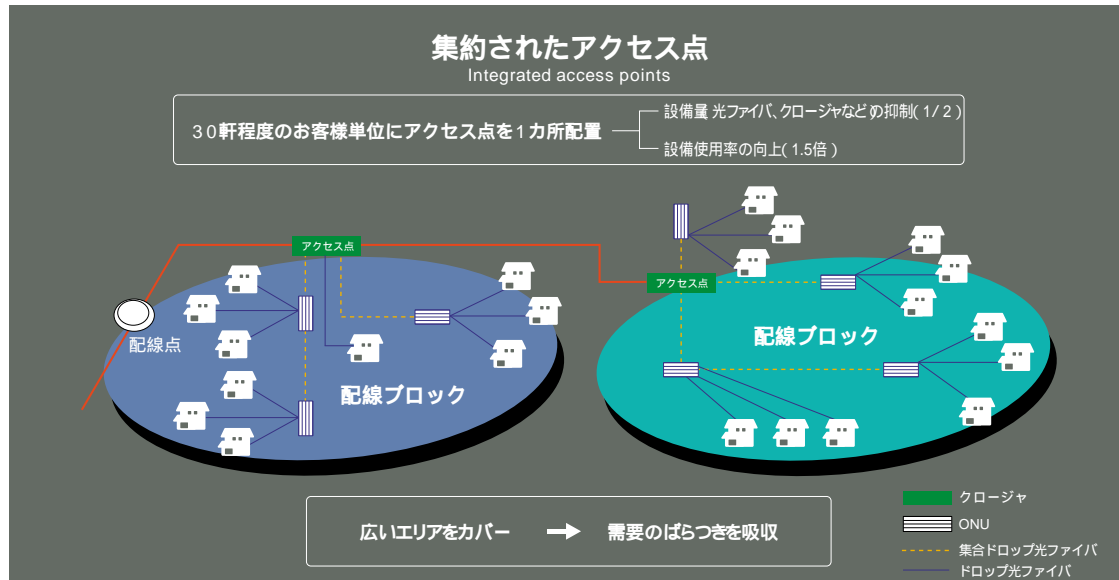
集約されたアクセス点
Integrated access points

30軒程度のお客様単位にアクセス点を1カ所配置

設備量 光ファイバ、クロージャなどの抑制(1/2)

設備使用率の向上(1.5倍)

アクセス点

アクセス点

配線点

配線ブロック

配線ブロック

広いエリアをカバー → 需要のばらつきを吸収

クロージャ

ONU

集合ドロップ光ファイバ

ドロップ光ファイバ